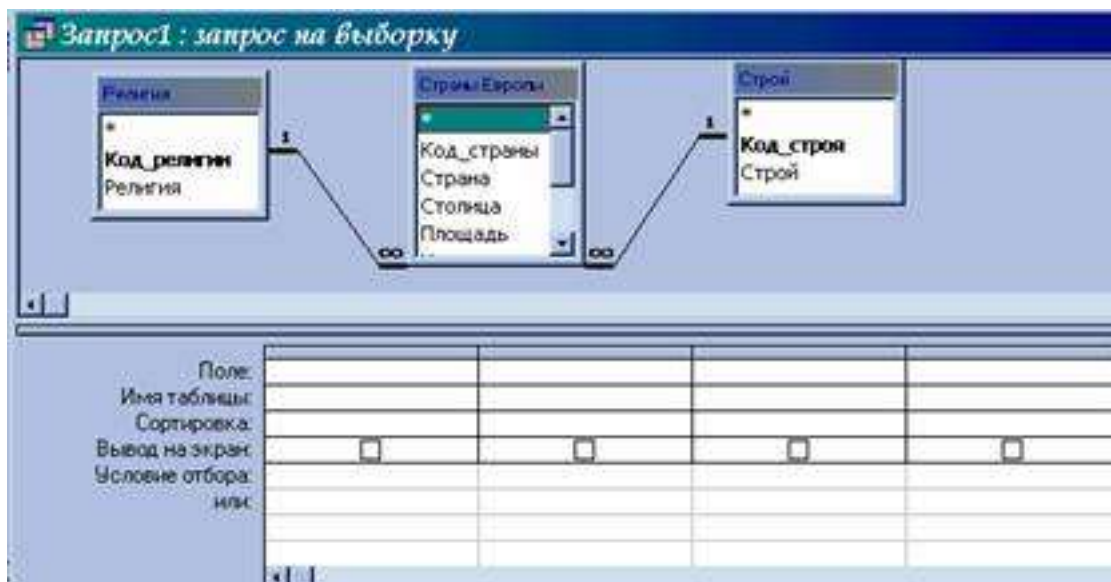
Запрос1 : запрос на выборку

Религия
*
Код_религии
Религия

1

Страны Европы
*
Код_страны
Страна
Столица
Площадь

∞

1

Строй
*
Код_строя
Строй

∞

| Поле: | | | | |
|---|---|---|---|---|
| Имя таблицы: | | | | |
| Сортировка: | | | | |
| Вывод на экран: | ☐ | ☐ | ☐ | ☐ |
| Условие отбора: | | | | |
| или: | | | | |